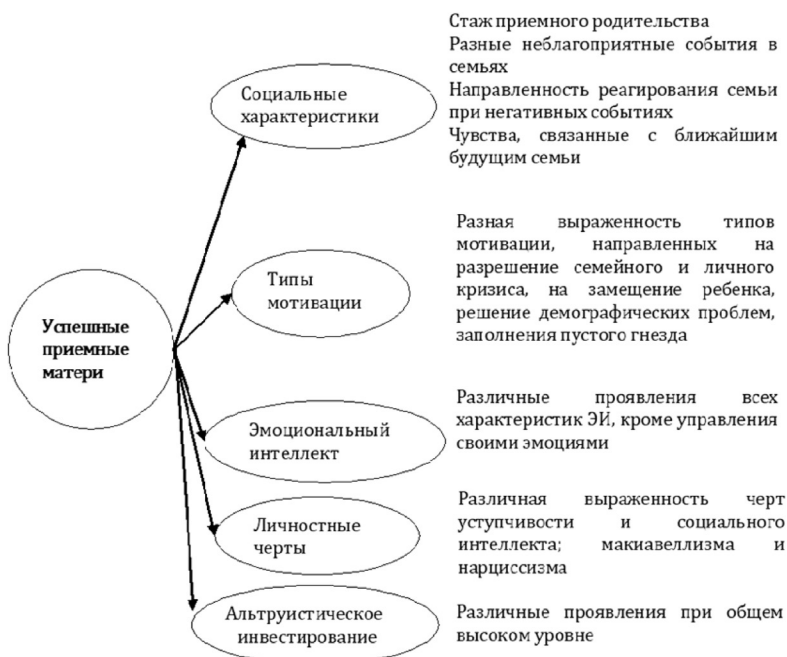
Успешные приемные матери

Социальные характеристики

Стаж приемного родительства
Разные неблагоприятные события в семьях
Направленность реагирования семьи при негативных событиях
Чувства, связанные с ближайшим будущим семьи

Типы мотивации

Разная выраженность типов мотивации, направленных на разрешение семейного и личного кризиса, на замещение ребенка, решение демографических проблем, заполнения пустого гнезда

Эмоциональный интеллект

Различные проявления всех характеристик ЭИ, кроме управления своими эмоциями

Личностные черты

Различная выраженность черт уступчивости и социального интеллекта; макиавеллизма и нарциссизма

Альтруистическое инвестирование

Различные проявления при общем высоком уровне